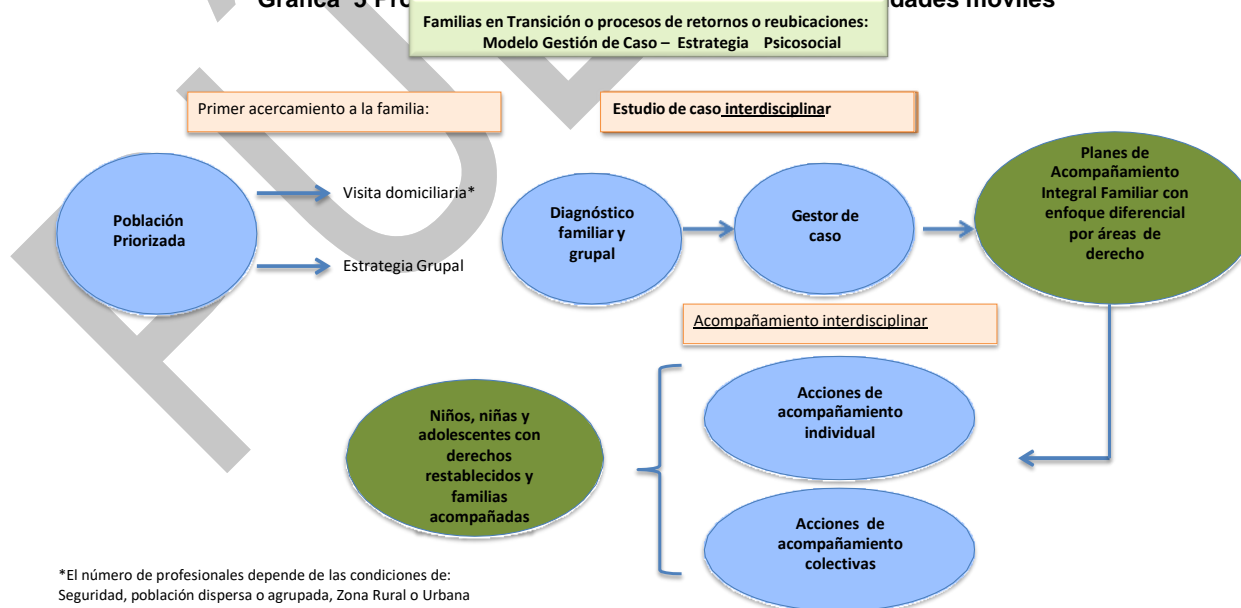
Gráfica 3 Pro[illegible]dades móviles

Familias en Transición o procesos de retornos o reubicaciones:
Modelo Gestión de Caso – Estrategia Psicosocial

Primer acercamiento a la familia:

Estudio de caso interdisciplinar

Población Priorizada

Visita domiciliaria*

Estrategia Grupal

Diagnóstico familiar y grupal

Gestor de caso

Planes de Acompañamiento Integral Familiar con enfoque diferencial por áreas de derecho

Acompañamiento interdisciplinar

Niños, niñas y adolescentes con derechos restablecidos y familias acompañadas

Acciones de acompañamiento individual

Acciones de acompañamiento colectivas

*El número de profesionales depende de las condiciones de: Seguridad, población dispersa o agrupada, Zona Rural o Urbana